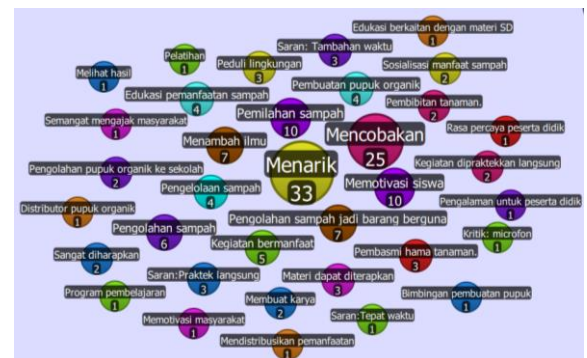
Edukasi berkaitan dengan materi SD
1
Pelatihan
1
Saran: Tambahan waktu
3
Sosialisasi manfaat sampah
2
Melihat hasil
1
Peduli lingkungan
3
Pembuatan pupuk organik
4
Edukasi pemanfaatan sampah
4
Pembibitan tanaman.
2
Semangat mengajak masyarakat
1
Pemilahan sampah
10
Mencobakan
25
Rasa percaya peserta didik
1
Menambah ilmu
7
Pengolahan pupuk organik ke sekolah
2
Menarik
33
Kegiatan dipraktekkan langsung
2
Pengelolaan sampah
4
Memotivasi siswa
10
Pengalaman untuk peserta didik
1
Distributor pupuk organik
1
Pengolahan sampah jadi barang berguna
7
Pengolahan sampah
6
Kegiatan bermanfaat
5
Kritik: microfon
1
Sangat diharapkan
2
Pembasmi hama tanaman.
3
Saran:Praktek langsung
3
Materi dapat diterapkan
3
Program pembelajaran
1
Membuat karya
2
Bimbingan pembuatan pupuk
1
Memotivasi masyarakat
1
Saran:Tepat waktu
1
Mendistribusikan pemanfaatan
1